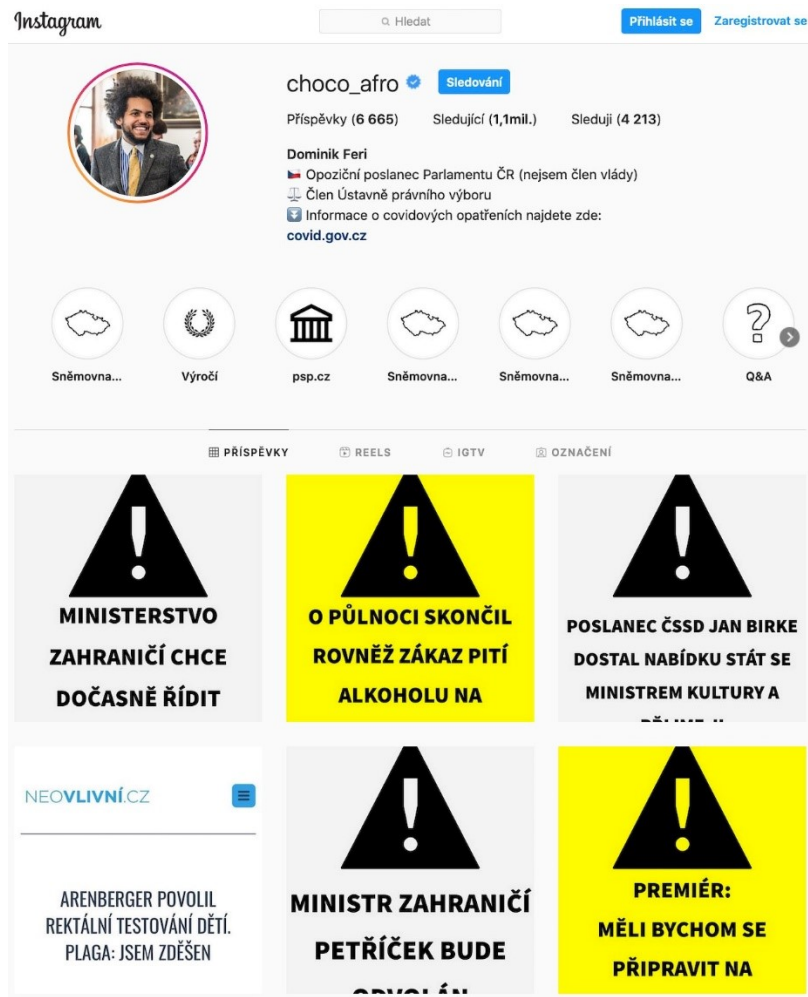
Instagram

Hledat

Přihlásit se

Zaregistrovat se

choco_afro

Sledování

Příspěvky (6 665)   Sledující (1,1mil.)   Sleduji (4 213)

Dominik Feri
🇨🇿 Opoziční poslanec Parlamentu ČR (nejsem člen vlády)
⚖️ Člen Ústavně právního výboru
⬇️ Informace o covidových opatřeních najdete zde:
covid.gov.cz

Sněmovna...   Výročí   psp.cz   Sněmovna...   Sněmovna...   Sněmovna...   Q&A

PŘÍSPĚVKY   REELS   IGTV   OZNAČENÍ

MINISTERSTVO ZAHRANIČÍ CHCE DOČASNĚ ŘÍDIT

O PŮLNOCI SKONČIL ROVNĚŽ ZÁKAZ PITÍ ALKOHOLU NA

POSLANEC ČSSD JAN BIRKE DOSTAL NABÍDKU STÁT SE MINISTREM KULTURY A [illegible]

NEOVLIVNÍ.CZ

ARENBERGER POVOLIL REKTÁLNÍ TESTOVÁNÍ DĚTÍ. PLAGA: JSEM ZDĚŠEN

MINISTR ZAHRANIČÍ PETŘÍČEK BUDE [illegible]

PREMIÉR: MĚLI BYCHOM SE PŘIPRAVIT NA